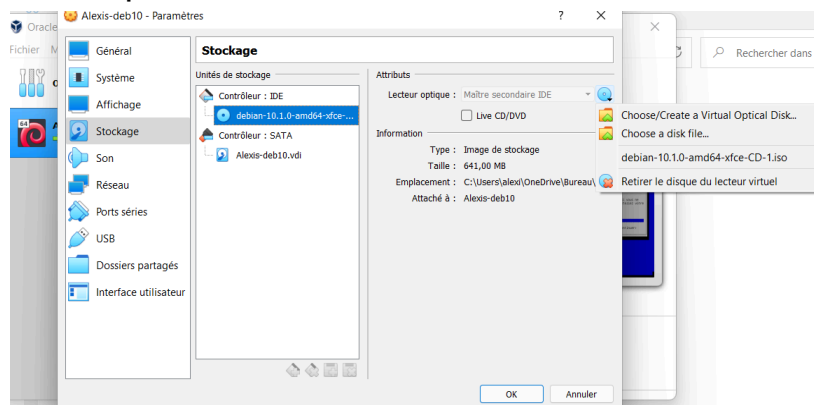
Oracle
Fichier M
Alexis-deb10 - Paramètres
?
✕
Rechercher dans
Général
Système
Affichage
Stockage
Son
Réseau
Ports séries
USB
Dossiers partagés
Interface utilisateur
Stockage
Unités de stockage
Contrôleur : IDE
debian-10.1.0-amd64-xfce-...
Contrôleur : SATA
Alexis-deb10.vdi
Attributs
Lecteur optique : Maître secondaire IDE
Live CD/DVD
Information
Type : Image de stockage
Taille : 641,00 MB
Emplacement : C:\Users\alexi\OneDrive\Bureau\
Attaché à : Alexis-deb10
Choose/Create a Virtual Optical Disk...
Choose a disk file...
debian-10.1.0-amd64-xfce-CD-1.iso
Retirer le disque du lecteur virtuel
OK
Annuler